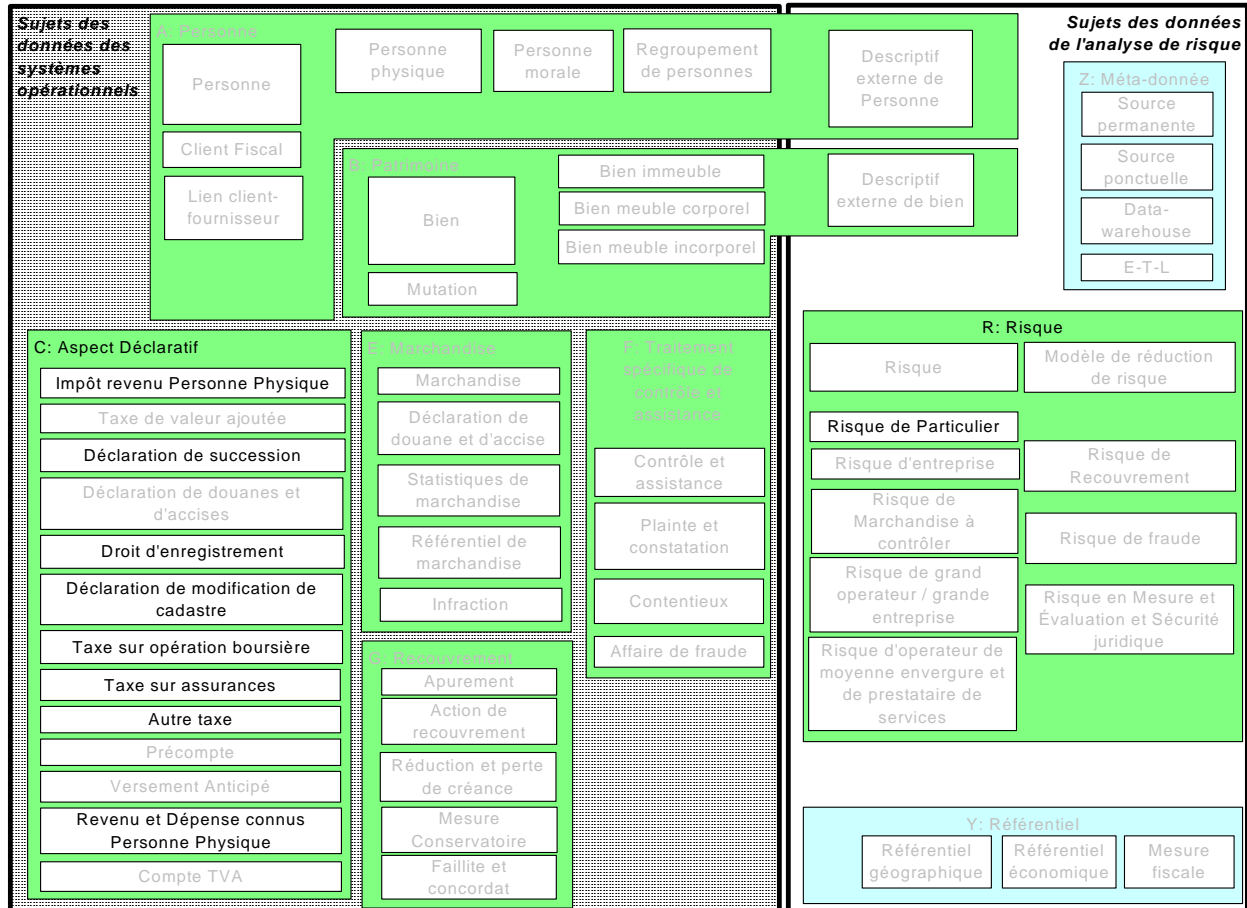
Sujets des données des systèmes opérationnels

A: Personne

Personne

Personne physique

Personne morale

Regroupement de personnes

Descriptif externe de Personne

Client Fiscal

Lien client-fournisseur

B: Patrimoine

Bien

Bien immeuble

Bien meuble corporel

Bien meuble incorporel

Descriptif externe de bien

Mutation

Sujets des données de l'analyse de risque

Z: Méta-donnée

Source permanente

Source ponctuelle

Data-warehouse

E-T-L

C: Aspect Déclaratif

Impôt revenu Personne Physique

Taxe de valeur ajoutée

Déclaration de succession

Déclaration de douanes et d'accises

Droit d'enregistrement

Déclaration de modification de cadastre

Taxe sur opération boursière

Taxe sur assurances

Autre taxe

Précompte

Versement Anticipé

Revenu et Dépense connus Personne Physique

Compte TVA

E: Marchandise

Marchandise

Déclaration de douane et d'accise

Statistiques de marchandise

Référentiel de marchandise

Infraction

F: Traitement spécifique de contrôle et assistance

Contrôle et assistance

Plainte et constatation

Contentieux

Affaire de fraude

G: Recouvrement

Apurement

Action de recouvrement

Réduction et perte de créance

Mesure Conservatoire

Faillite et concordat

R: Risque

Risque

Modèle de réduction de risque

Risque de Particulier

Risque d'entreprise

Risque de Recouvrement

Risque de Marchandise à contrôler

Risque de fraude

Risque de grand operateur / grande entreprise

Risque en Mesure et Évaluation et Sécurité juridique

Risque d'operateur de moyenne envergure et de prestataire de services

Y: Référentiel

Référentiel géographique

Référentiel économique

Mesure fiscale